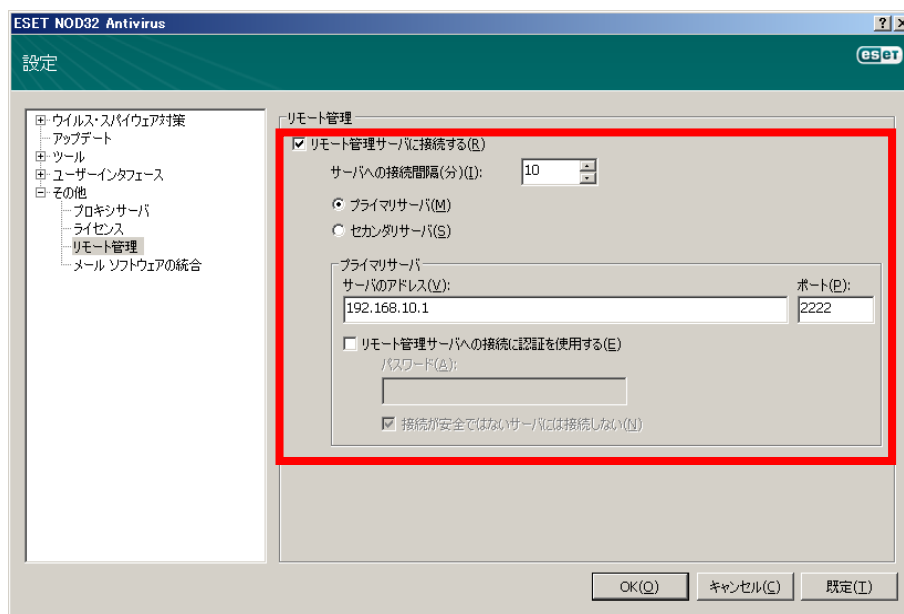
ESET NOD32 Antivirus

設定

eset

ウイルス・スパイウェア対策
アップデート
ツール
ユーザーインタフェース
その他
プロキシサーバ
ライセンス
リモート管理
メール ソフトウェアの統合

リモート管理

リモート管理サーバに接続する(R)

サーバへの接続間隔(分)(I): 10

プライマリサーバ(M)

セカンダリサーバ(S)

プライマリサーバ

サーバのアドレス(V):

192.168.10.1

ポート(P):

2222

リモート管理サーバへの接続に認証を使用する(E)

パスワード(A):

接続が安全ではないサーバには接続しない(N)

OK(O) キャンセル(C) 既定(T)